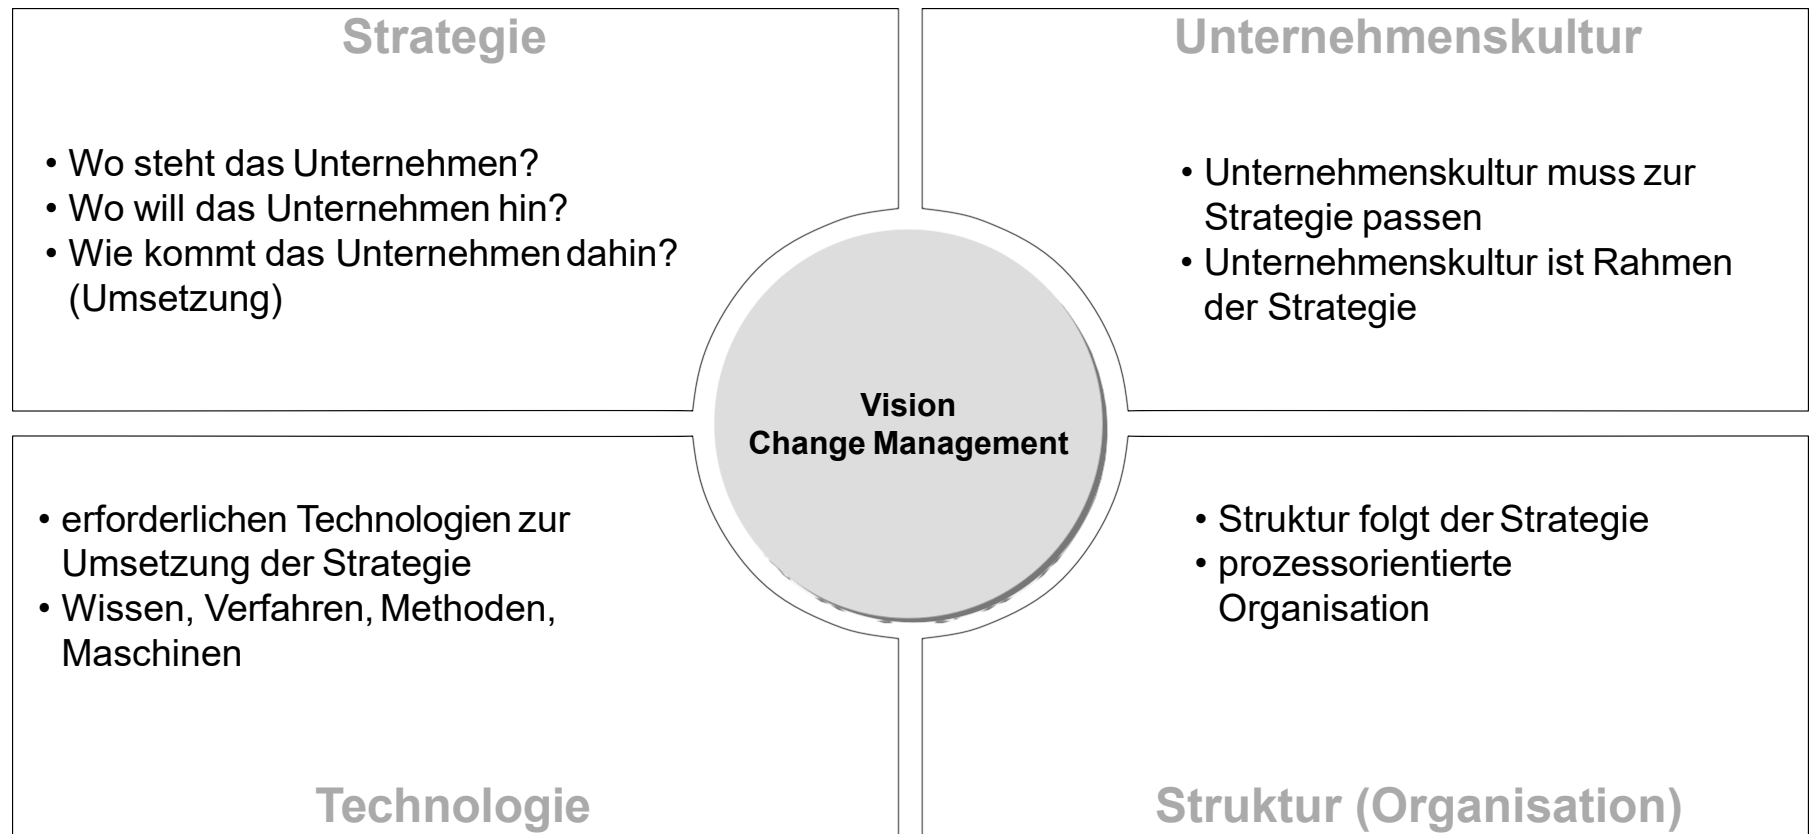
Strategie

• Wo steht das Unternehmen?
• Wo will das Unternehmen hin?
• Wie kommt das Unternehmen dahin? (Umsetzung)

Unternehmenskultur

• Unternehmenskultur muss zur Strategie passen
• Unternehmenskultur ist Rahmen der Strategie

Vision
Change Management

• erforderlichen Technologien zur Umsetzung der Strategie
• Wissen, Verfahren, Methoden, Maschinen

Technologie

• Struktur folgt der Strategie
• prozessorientierte Organisation

Struktur (Organisation)